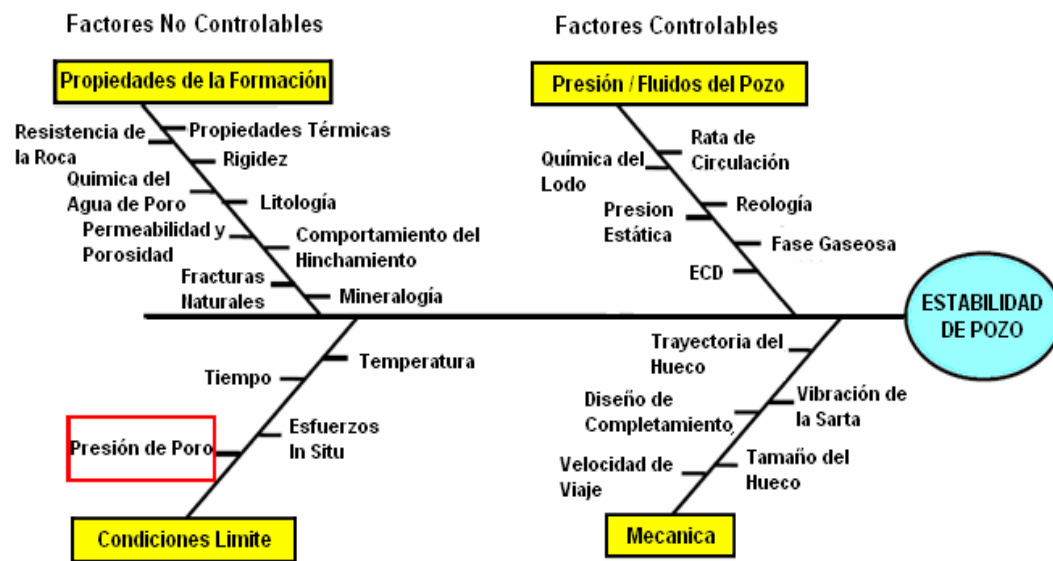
Factores No Controlables

Factores Controlables

Propiedades de la Formación

Resistencia de la Roca

Propiedades Térmicas

Rigidez

Quimica del Agua de Poro

Litología

Permeabilidad y Porosidad

Comportamiento del Hinchamiento

Fracturas Naturales

Mineralogía

Presión / Fluidos del Pozo

Química del Lodo

Rata de Circulación

Presion Estática

Reología

Fase Gaseosa

ECD

ESTABILIDAD DE POZO

Tiempo

Temperatura

Presión de Poro

Esfuerzos In Situ

Condiciones Limite

Trayectoria del Hueco

Diseño de Completamiento

Vibración de la Sarta

Velocidad de Viaje

Tamaño del Hueco

Mecanica